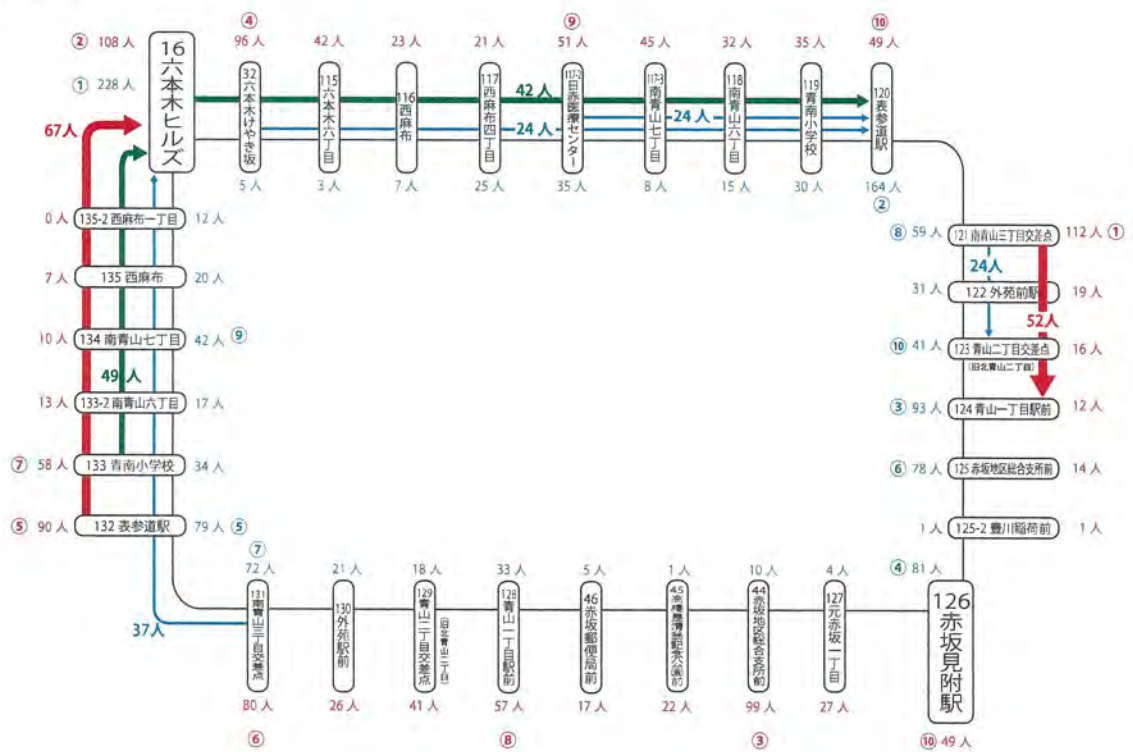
② 108 人
① 228 人
16 六本木ヒルズ
67人

④ 96 人 | 32 六本木けやき坂 | 5 人
42 人 | 115 六本木六丁目 | 3 人
23 人 | 116 西麻布 | 7 人
21 人 | 117 西麻布四丁目 | 25 人
⑨ 51 人 | 117-2 日赤医療センター | 35 人
45 人 | 117-3 南青山七丁目 | 8 人
32 人 | 118 南青山六丁目 | 15 人
35 人 | 119 青南小学校 | 30 人
⑩ 49 人 | 120 表参道駅 | 164 人 ②

42 人
24 人
24 人

0 人 | 135-2 西麻布一丁目 | 12 人
7 人 | 135 西麻布 | 20 人
10 人 | 134 南青山七丁目 | 42 人 ⑨
49 人
13 人 | 133-2 南青山六丁目 | 17 人
⑦ 58 人 | 133 青南小学校 | 34 人
⑤ 90 人 | 132 表参道駅 | 79 人 ⑤

⑧ 59 人 | 121 南青山三丁目交差点 | 112 人 ①
24人
31 人 | 122 外苑前駅 | 19 人
52人
⑩ 41 人 | 123 青山二丁目交差点 (旧北青山二丁目) | 16 人
③ 93 人 | 124 青山一丁目駅前 | 12 人
⑥ 78 人 | 125 赤坂地区総合支所前 | 14 人
1 人 | 125-2 豊川稲荷前 | 1 人
④ 81 人

37人
⑦ 72 人 | 131 南青山三丁目交差点 | 80 人 ⑥
21 人 | 130 外苑前駅前 | 26 人
18 人 | 129 青山二丁目交差点 (旧北青山二丁目) | 41 人
33 人 | 128 青山一丁目駅前 | 57 人 ⑧
5 人 | 46 赤坂郵便局前 | 17 人
1 人 | 45 赤坂氷川公園前 | 22 人
10 人 | 44 赤坂地区総合支所前 | 99 人 ③
4 人 | 127 元赤坂一丁目 | 27 人
126 赤坂見附駅
⑩ 49 人